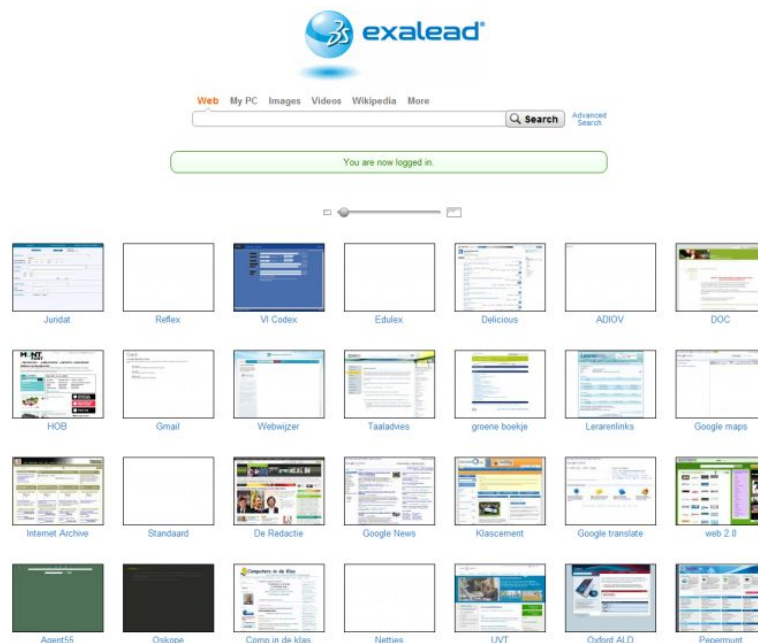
exalead

Web My PC Images Videos Wikipedia More

Search Advanced Search

You are now logged in.

Juridat Reflex VI Codex Edulex Delicious ADIOV DOC

HOB Gmail Webwijzer Taaladvies groene boekje Lerarenlinks Google maps

Internet Archive Standaard De Redactie Google News Klascement Google translate web 2.0

Agent55 Oskope Comp in de klas Netties UVT Oxford ALD Pepermunt